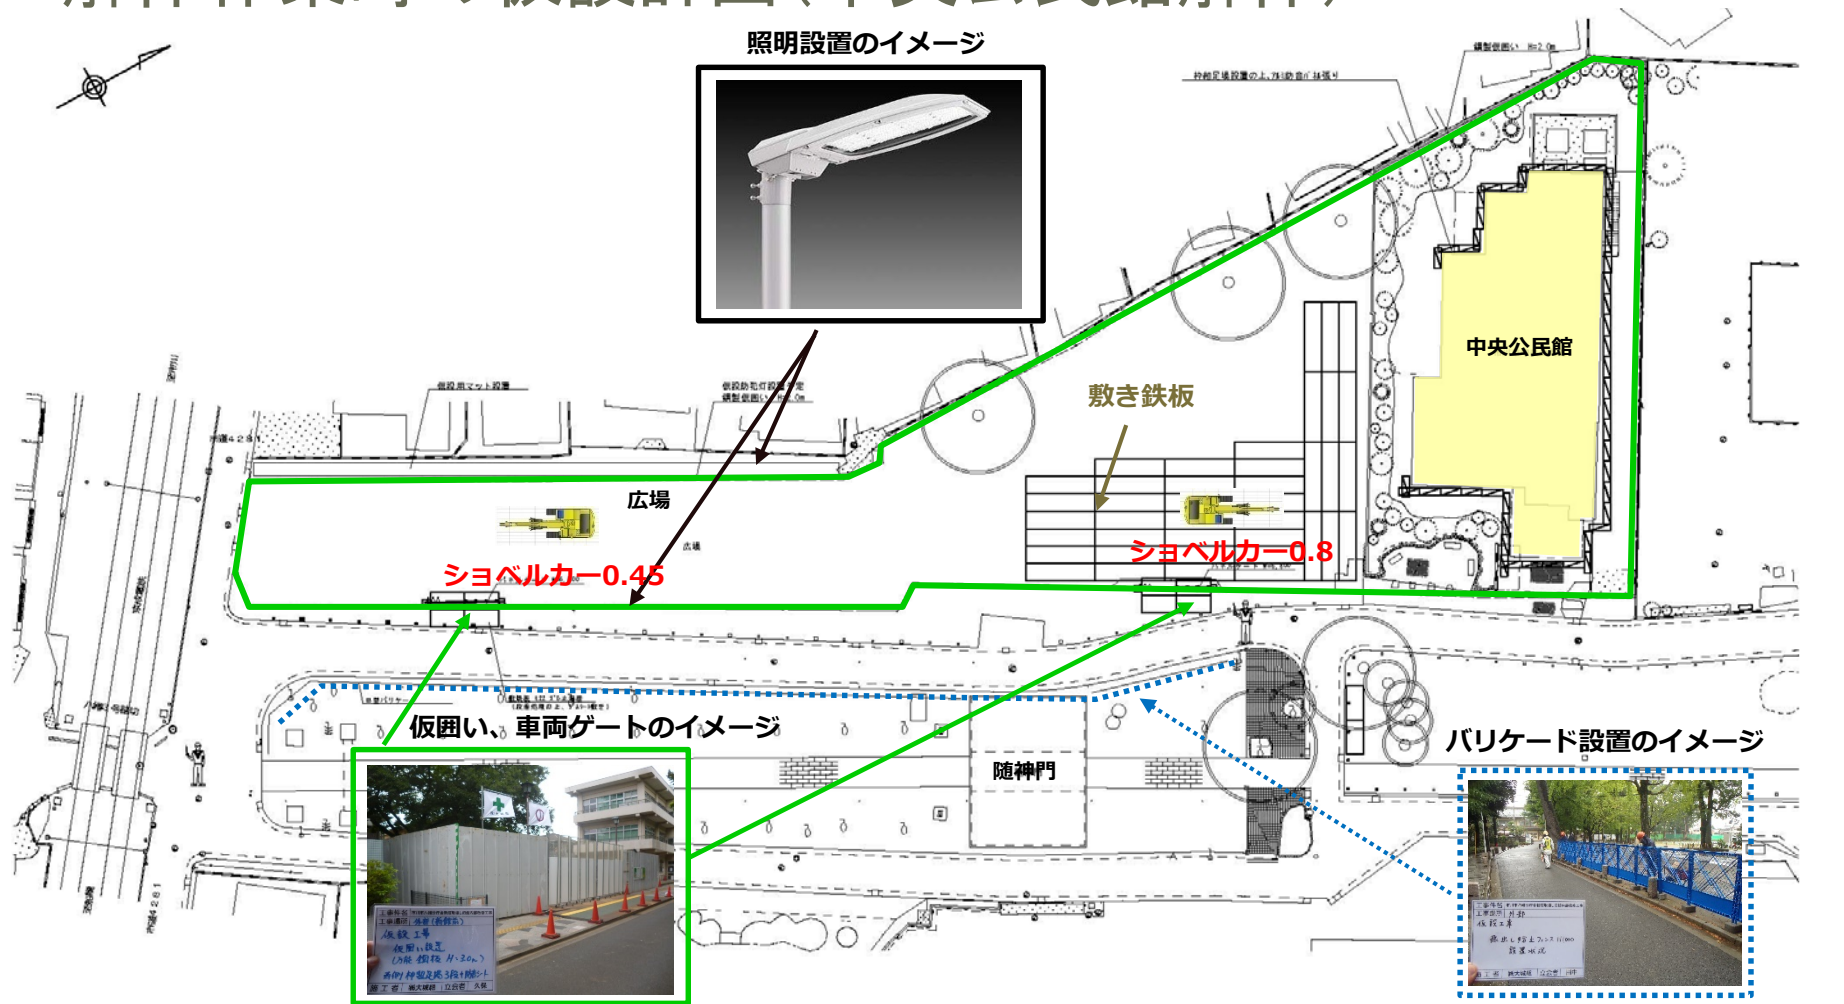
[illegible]

照明設置のイメージ

中央公民館

敷き鉄板

広場

広場

ショベルカー0.45

ショベルカー0.8

仮囲い、車両ゲートのイメージ

随神門

バリケード設置のイメージ

鋼製仮囲い H=2.0m

仮設照明灯設置予定 鋼製仮囲い H=2.0m

仮設用マット設置

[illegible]